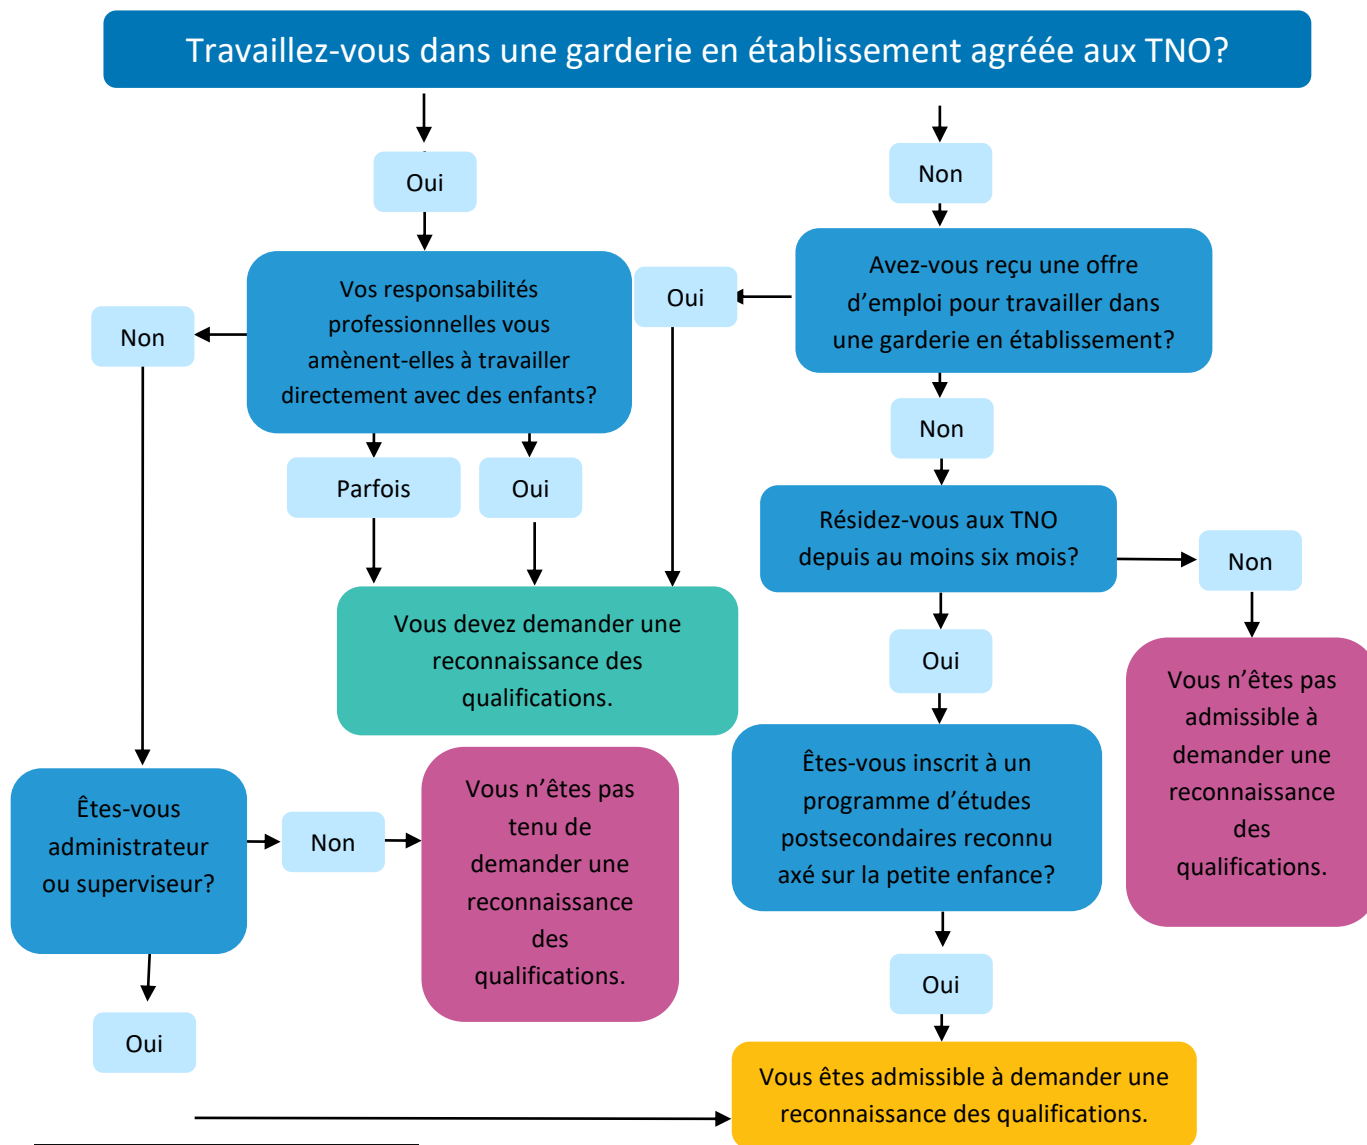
Travaillez-vous dans une garderie en établissement agréée aux TNO?

Oui

Non

Vos responsabilités professionnelles vous amènent-elles à travailler directement avec des enfants?

Oui

Avez-vous reçu une offre d’emploi pour travailler dans une garderie en établissement?

Non

Non

Parfois

Oui

Résidez-vous aux TNO depuis au moins six mois?

Non

Vous devez demander une reconnaissance des qualifications.

Oui

Vous n’êtes pas admissible à demander une reconnaissance des qualifications.

Êtes-vous administrateur ou superviseur?

Non

Vous n’êtes pas tenu de demander une reconnaissance des qualifications.

Êtes-vous inscrit à un programme d’études postsecondaires reconnu axé sur la petite enfance?

Oui

Oui

Vous êtes admissible à demander une reconnaissance des qualifications.